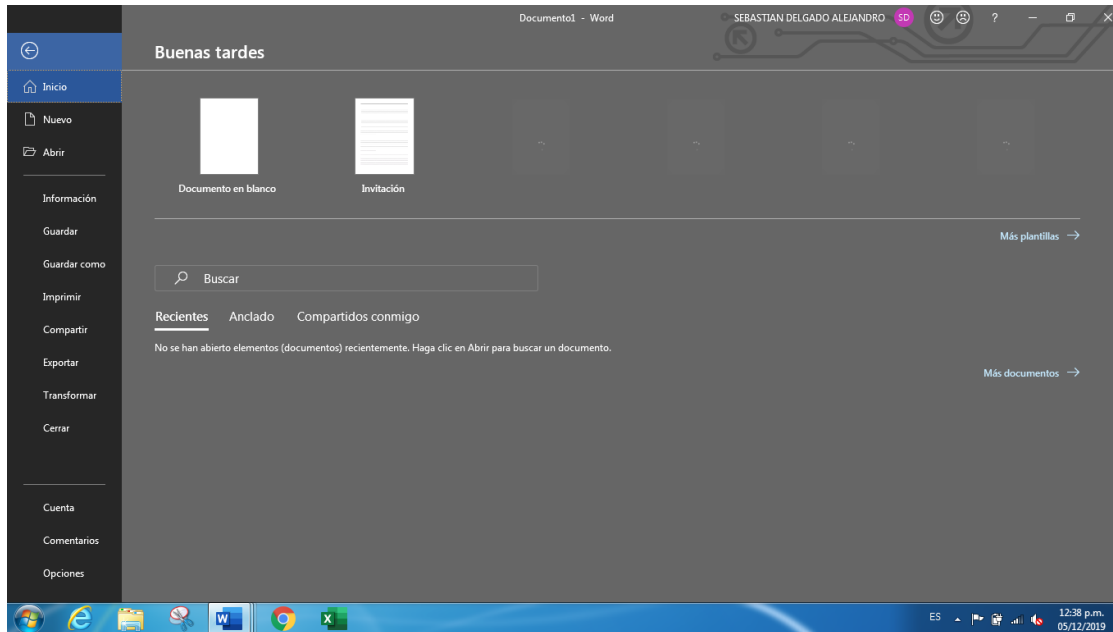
Documento1 - Word

SEBASTIAN DELGADO ALEJANDRO SD ?

Inicio

Nuevo

Abrir

Información

Guardar

Guardar como

Imprimir

Compartir

Exportar

Transformar

Cerrar

Cuenta

Comentarios

Opciones

Buenas tardes

Documento en blanco

Invitación

Más plantillas →

Buscar

Recientes Anclado Compartidos conmigo

No se han abierto elementos (documentos) recientemente. Haga clic en Abrir para buscar un documento.

Más documentos →

ES

12:38 p.m.
05/12/2019